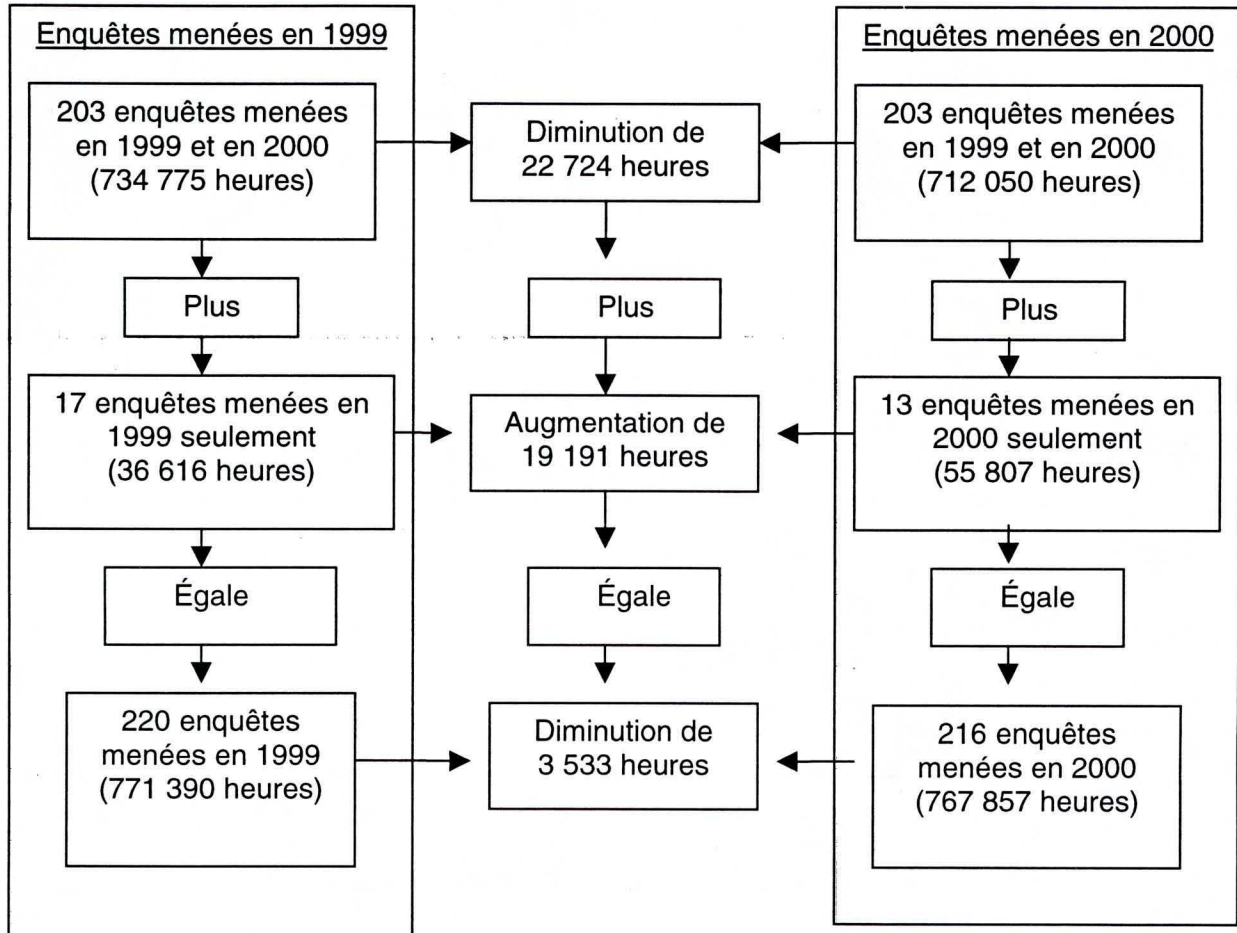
Enquêtes menées en 1999

203 enquêtes menées en 1999 et en 2000 (734 775 heures)

Plus

17 enquêtes menées en 1999 seulement (36 616 heures)

Égale

220 enquêtes menées en 1999 (771 390 heures)

Diminution de 22 724 heures

Plus

Augmentation de 19 191 heures

Égale

Diminution de 3 533 heures

Enquêtes menées en 2000

203 enquêtes menées en 1999 et en 2000 (712 050 heures)

Plus

13 enquêtes menées en 2000 seulement (55 807 heures)

Égale

216 enquêtes menées en 2000 (767 857 heures)